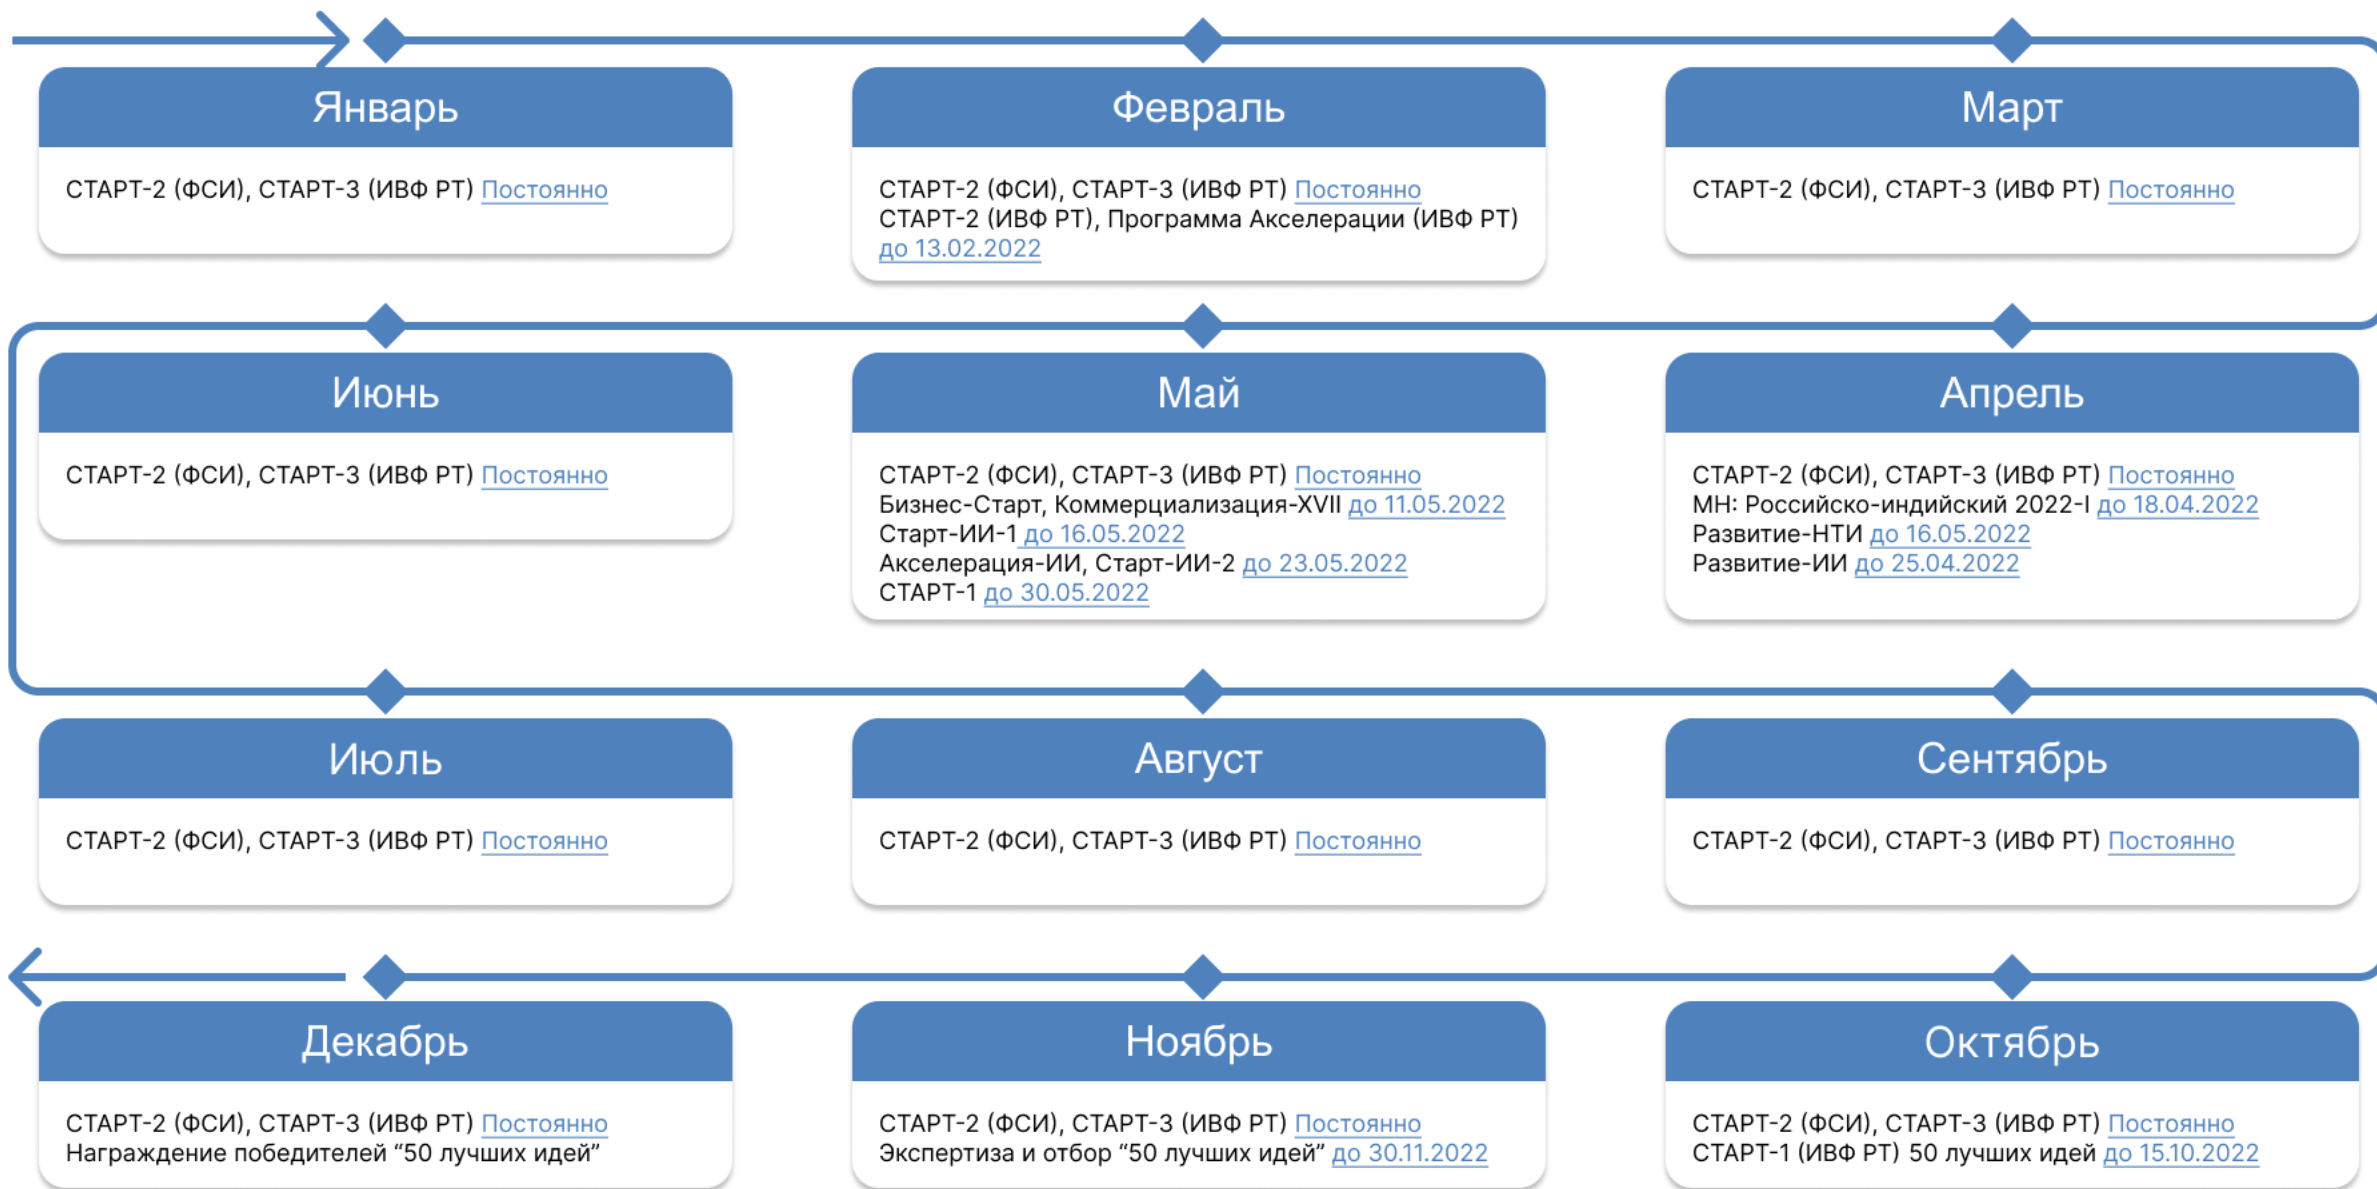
Январь

СТАРТ-2 (ФСИ), СТАРТ-3 (ИВФ РТ) Постоянно

Февраль

СТАРТ-2 (ФСИ), СТАРТ-3 (ИВФ РТ) Постоянно
СТАРТ-2 (ИВФ РТ), Программа Акселерации (ИВФ РТ) до 13.02.2022

Март

СТАРТ-2 (ФСИ), СТАРТ-3 (ИВФ РТ) Постоянно

Июнь

СТАРТ-2 (ФСИ), СТАРТ-3 (ИВФ РТ) Постоянно

Май

СТАРТ-2 (ФСИ), СТАРТ-3 (ИВФ РТ) Постоянно
Бизнес-Старт, Коммерциализация-XVII до 11.05.2022
Старт-ИИ-1 до 16.05.2022
Акселерация-ИИ, Старт-ИИ-2 до 23.05.2022
СТАРТ-1 до 30.05.2022

Апрель

СТАРТ-2 (ФСИ), СТАРТ-3 (ИВФ РТ) Постоянно
МН: Российско-индийский 2022-I до 18.04.2022
Развитие-НТИ до 16.05.2022
Развитие-ИИ до 25.04.2022

Июль

СТАРТ-2 (ФСИ), СТАРТ-3 (ИВФ РТ) Постоянно

Август

СТАРТ-2 (ФСИ), СТАРТ-3 (ИВФ РТ) Постоянно

Сентябрь

СТАРТ-2 (ФСИ), СТАРТ-3 (ИВФ РТ) Постоянно

Декабрь

СТАРТ-2 (ФСИ), СТАРТ-3 (ИВФ РТ) Постоянно
Награждение победителей “50 лучших идей”

Ноябрь

СТАРТ-2 (ФСИ), СТАРТ-3 (ИВФ РТ) Постоянно
Экспертиза и отбор “50 лучших идей” до 30.11.2022

Октябрь

СТАРТ-2 (ФСИ), СТАРТ-3 (ИВФ РТ) Постоянно
СТАРТ-1 (ИВФ РТ) 50 лучших идей до 15.10.2022